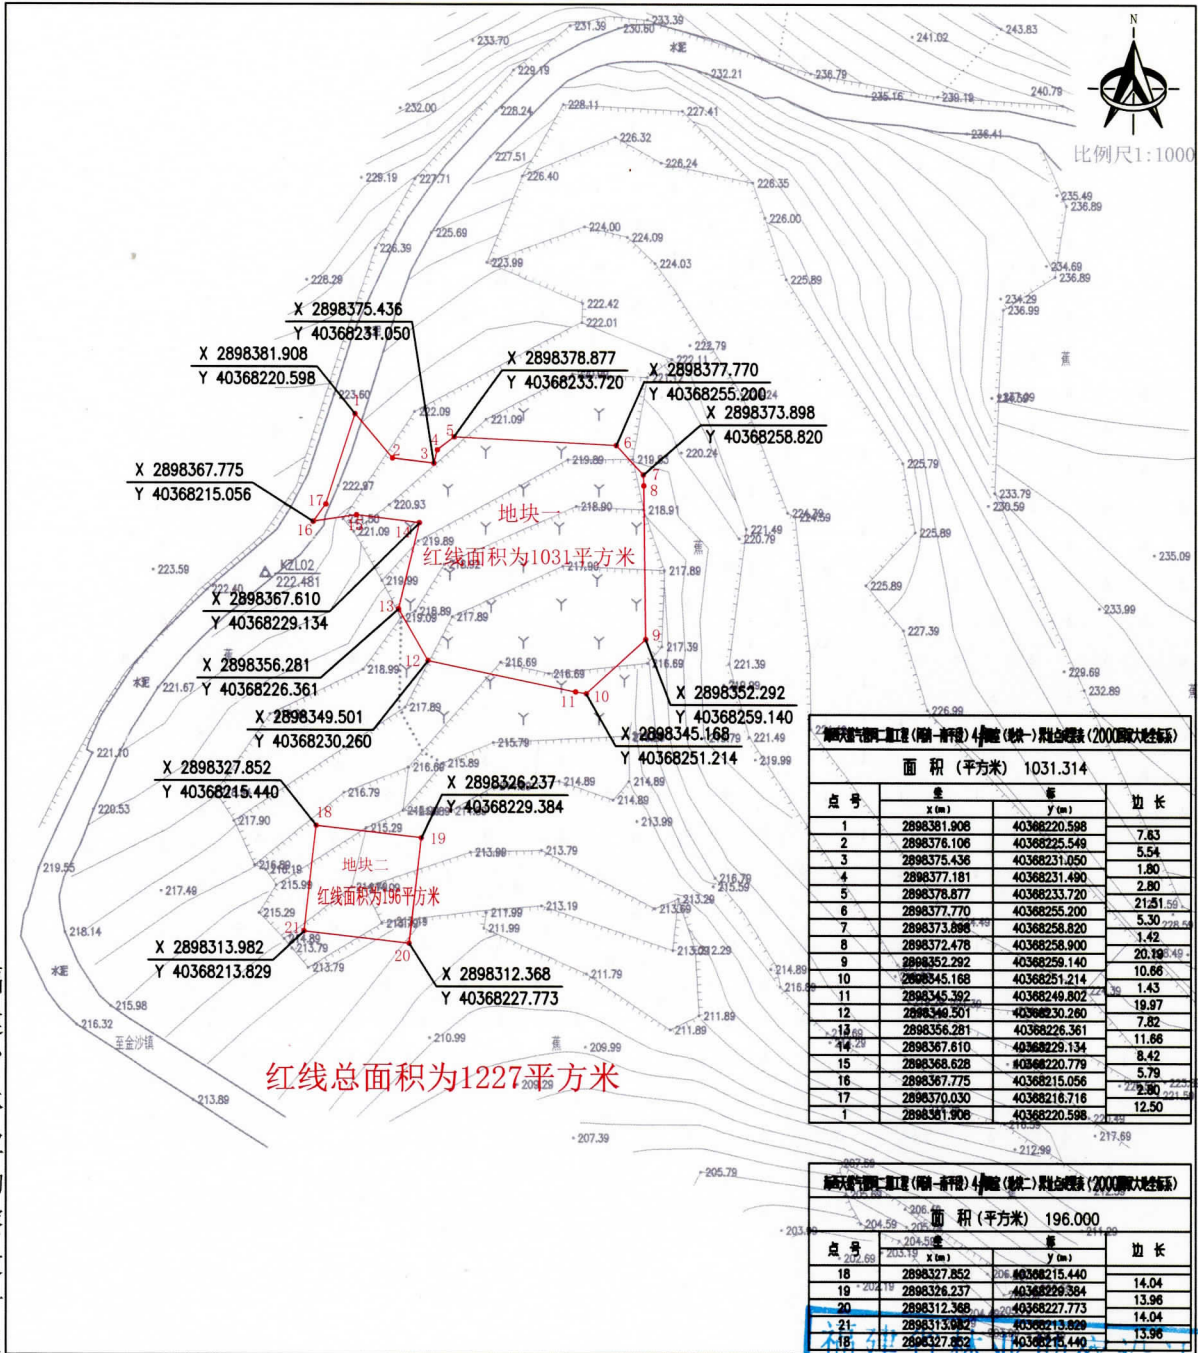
N

比例尺1:1000

X 2898375.436
Y 40368231.050

X 2898381.908
Y 40368220.598

X 2898378.877
Y 40368233.720

X 2898377.770
Y 40368255.200

X 2898373.898
Y 40368258.820

X 2898367.775
Y 40368215.056

地块一
红线面积为1031平方米

KZL02
222.481

X 2898367.610
Y 40368229.134

X 2898356.281
Y 40368226.361

X 2898349.501
Y 40368230.260

X 2898352.292
Y 40368259.140

X 2898345.168
Y 40368251.214

X 2898327.852
Y 40368215.440

X 2898326.237
Y 40368229.384

地块二
红线面积为196平方米

X 2898313.982
Y 40368213.829

X 2898312.368
Y 40368227.773

红线总面积为1227平方米

至金沙镇

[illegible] 4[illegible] (地块一) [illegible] (2000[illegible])

面 积 (平方米) 1031.314

| 点 号 | x (m) | y (m) | 边 长 |
|---|---|---|---|
| 1 | 2898381.908 | 40368220.598 | |
| | | | 7.83 |
| 2 | 2898376.106 | 40368225.549 | |
| | | | 5.54 |
| 3 | 2898375.436 | 40368231.050 | |
| | | | 1.80 |
| 4 | 2898377.181 | 40368231.490 | |
| | | | 2.80 |
| 5 | 2898378.877 | 40368233.720 | |
| | | | 21.51 |
| 6 | 2898377.770 | 40368255.200 | |
| | | | 5.30 |
| 7 | 2898373.898 | 40368258.820 | |
| | | | 1.42 |
| 8 | 2898372.478 | 40368258.900 | |
| | | | 20.19 |
| 9 | 2898352.292 | 40368259.140 | |
| | | | 10.66 |
| 10 | 2898345.168 | 40368251.214 | |
| | | | 1.43 |
| 11 | 2898345.392 | 40368249.802 | |
| | | | 19.97 |
| 12 | 2898349.501 | 40368230.260 | |
| | | | 7.82 |
| 13 | 2898356.281 | 40368226.361 | |
| | | | 11.66 |
| 14 | 2898367.610 | 40368229.134 | |
| | | | 8.42 |
| 15 | 2898368.628 | 40368220.779 | |
| | | | 5.79 |
| 16 | 2898367.775 | 40368215.056 | |
| | | | 2.80 |
| 17 | 2898370.030 | 40368216.716 | |
| | | | 12.50 |
| 1 | 2898381.908 | 40368220.598 | |

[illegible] 4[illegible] (地块二) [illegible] (2000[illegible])

面 积 (平方米) 196.000

| 点 号 | x (m) | y (m) | 边 长 |
|---|---|---|---|
| 18 | 2898327.852 | 40368215.440 | |
| | | | 14.04 |
| 19 | 2898326.237 | 40368229.384 | |
| | | | 13.96 |
| 20 | 2898312.368 | 40368227.773 | |
| | | | 14.04 |
| 21 | 2898313.982 | 40368213.829 | |
| | | | 13.96 |
| 18 | 2898327.852 | 40368215.440 | |